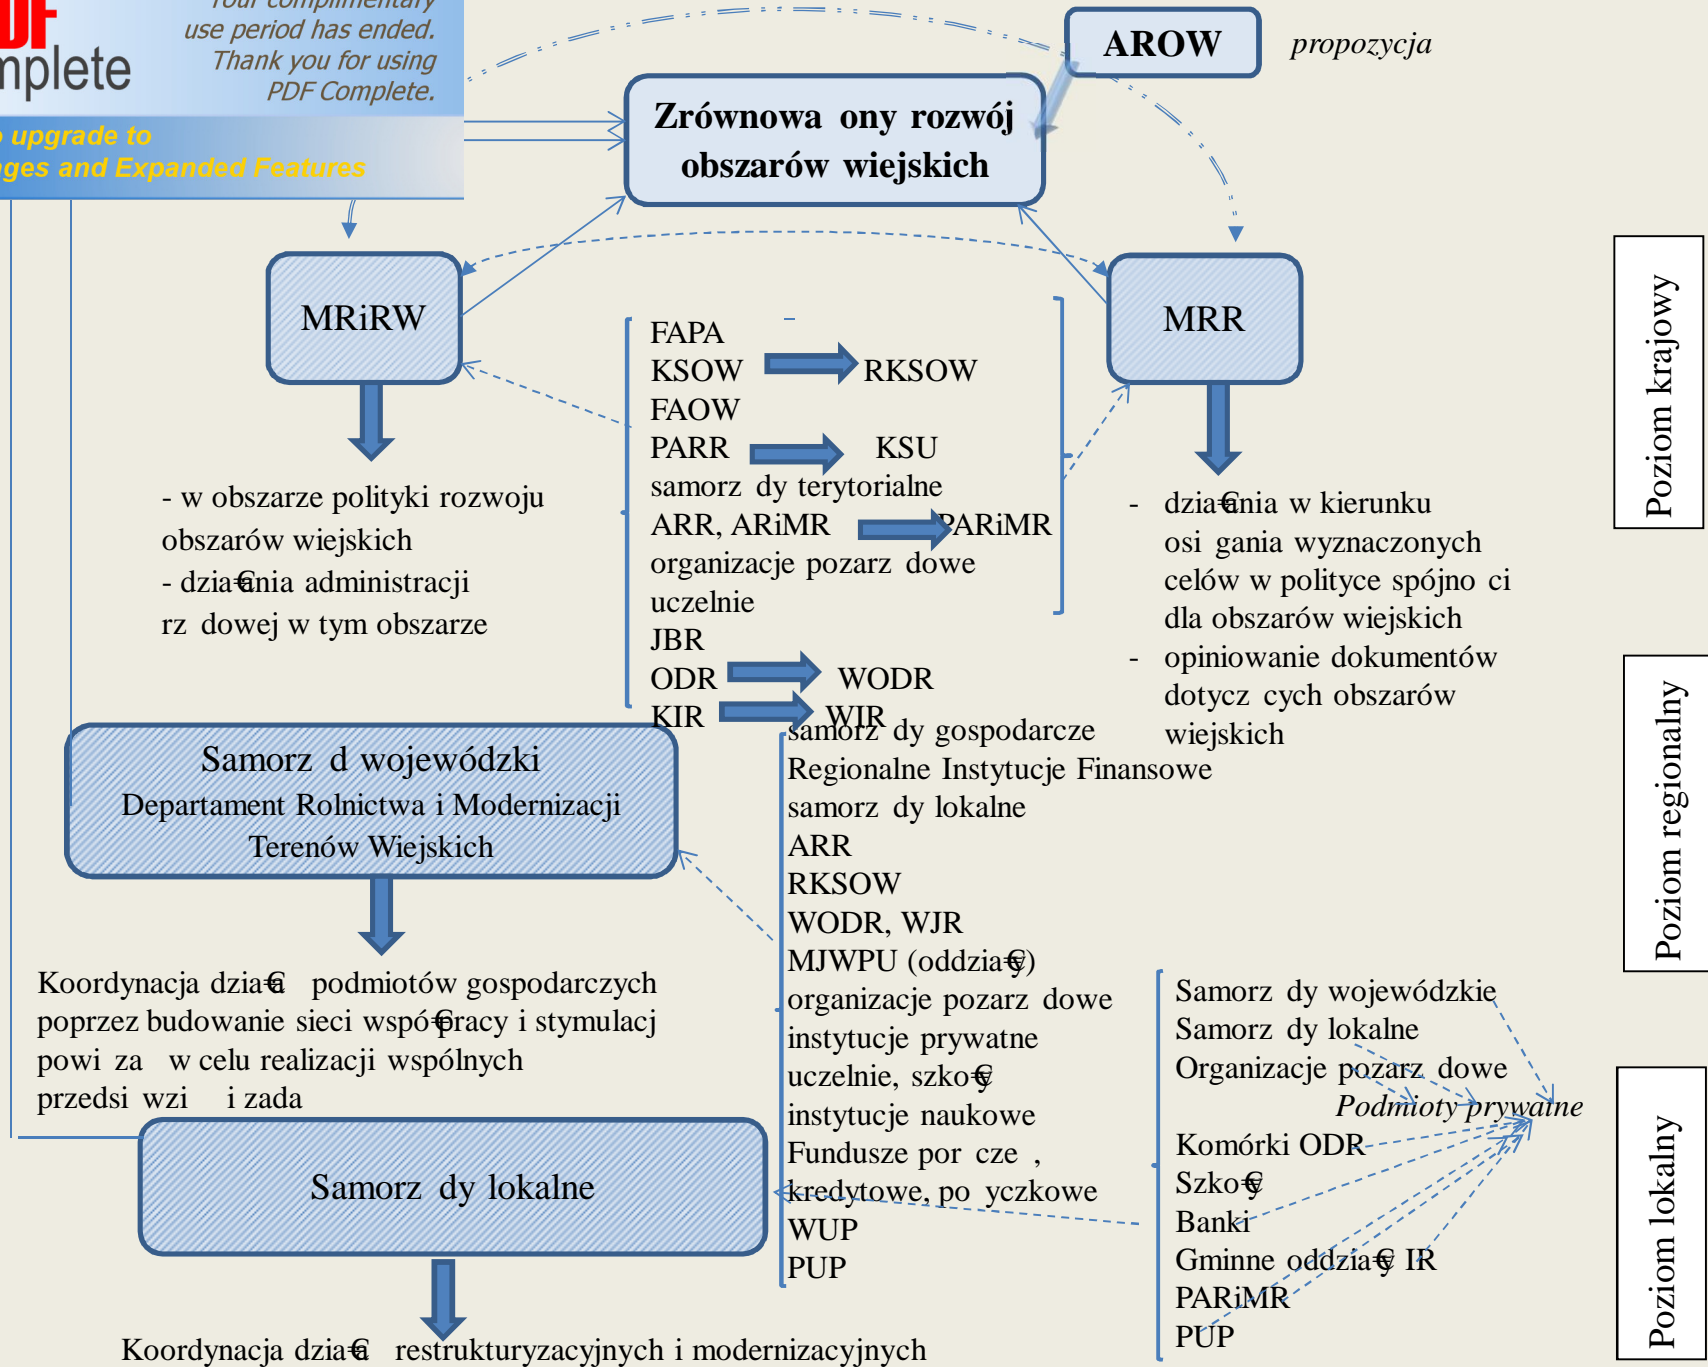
DF
mplete
Your complimentary use period has ended. Thank you for using PDF Complete.
upgrade to
ges and Expanded Features

AROW
propozycja

Zrównowa ony rozwój obszarów wiejskich

MRiRW

MRR

FAPA
KSOW
RKSOW
FAOW
PARR
KSU
samorz dy terytorialne
ARR, ARiMR
PARiMR
organizacje pozarz dowe
uczelnie
JBR
ODR
WODR
KIR
WIR

- w obszarze polityki rozwoju obszarów wiejskich
- dzia€nia administracji rz dowej w tym obszarze

- dzia€nia w kierunku osi gania wyznaczonych celów w polityce spójno ci dla obszarów wiejskich
- opiniowanie dokumentów dotycz cych obszarów wiejskich

Poziom krajowy

Samorz d wojewódzki
Departament Rolnictwa i Modernizacji Terenów Wiejskich

samorz dy gospodarcze
Regionalne Instytucje Finansowe
samorz dy lokalne
ARR
RKSOW
WODR, WJR
MJWPU (oddzia€y)
organizacje pozarz dowe
instytucje prywatne
uczelnie, szko€y
instytucje naukowe
Fundusze por cze ,
kredytowe, po yczkowe
WUP
PUP

Poziom regionalny

Koordynacja dzia€ podmiotów gospodarczych poprzez budowanie sieci wspó€pracy i stymulacj powi za w celu realizacji wspólnych przedsi wzi i zada

Samorz dy lokalne

Samorz dy wojewódzkie
Samorz dy lokalne
Organizacje pozarz dowe
Podmioty prywatne
Komórki ODR
Szko€y
Banki
Gminne oddzia€y IR
PARiMR
PUP

Poziom lokalny

Koordynacja dzia€ restrukturyzacyjnych i modernizacyjnych